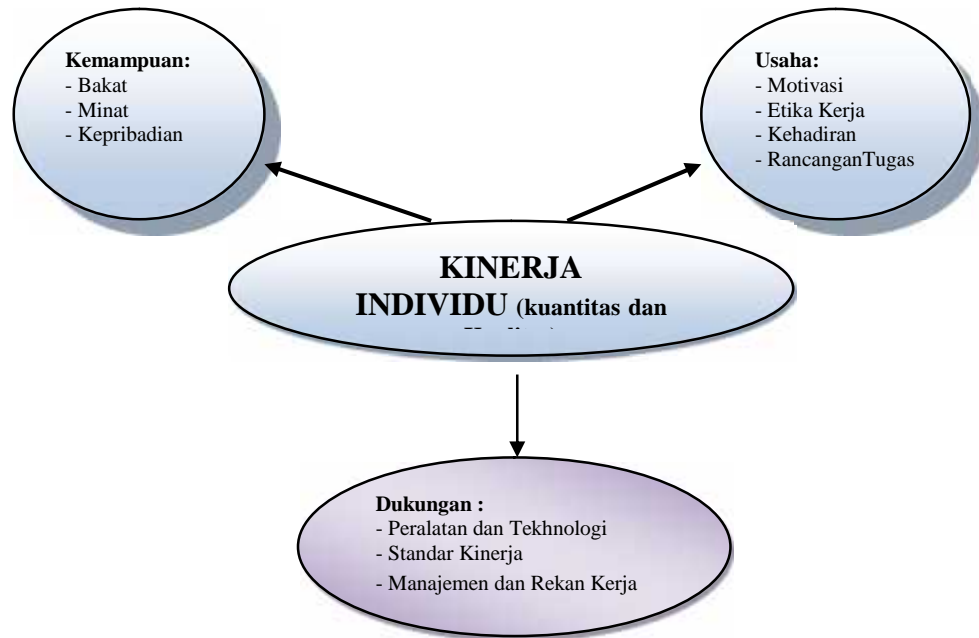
Kemampuan:
- Bakat
- Minat
- Kepribadian

Usaha:
- Motivasi
- Etika Kerja
- Kehadiran
- RancanganTugas

KINERJA INDIVIDU (kuantitas dan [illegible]

Dukungan :
- Peralatan dan Tekhnologi
- Standar Kinerja
- Manajemen dan Rekan Kerja